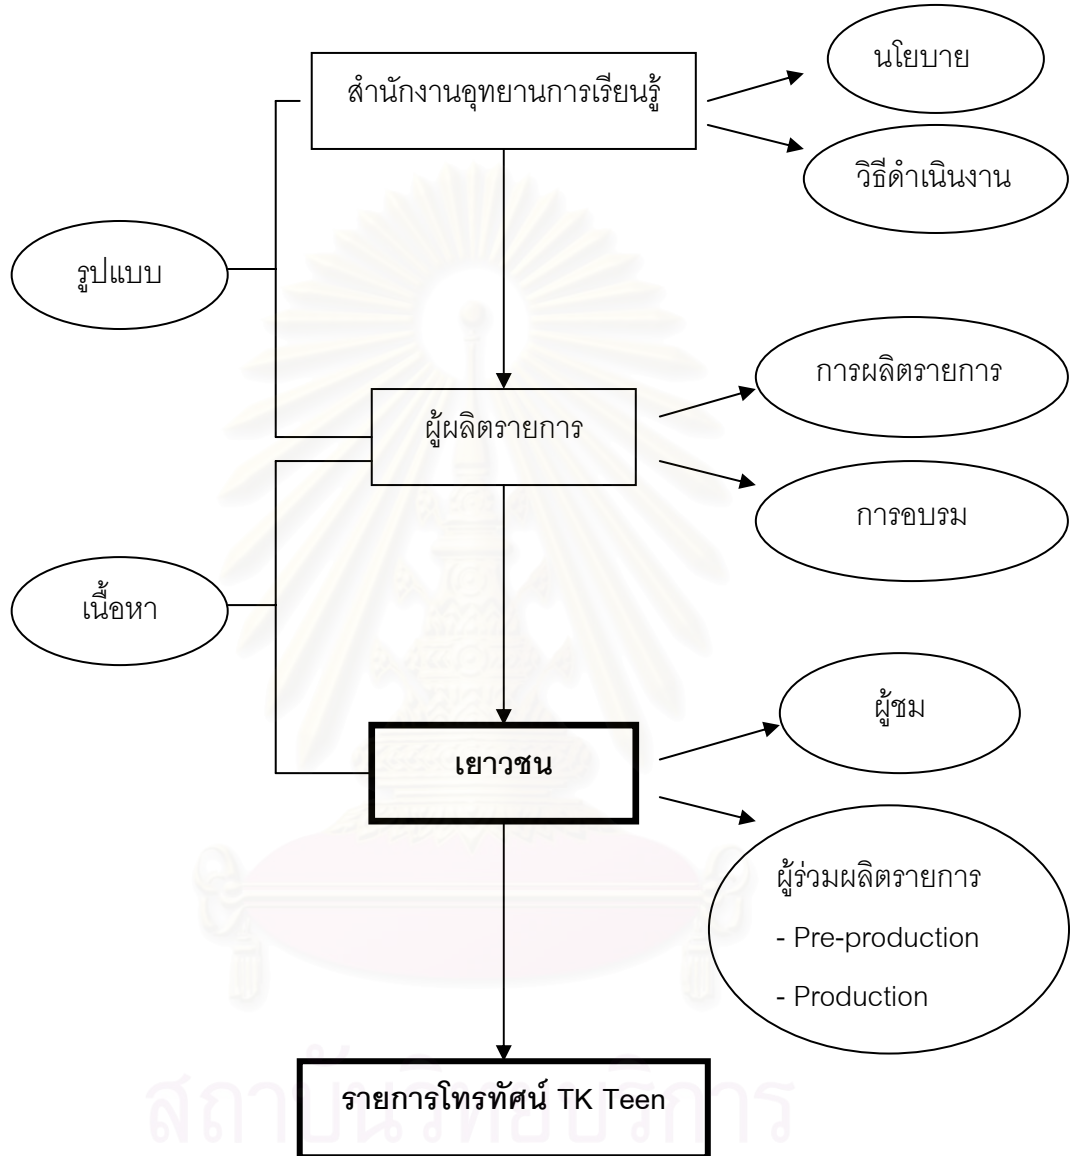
สำนักงานอุทยานการเรียนรู้

นโยบาย

วิธีดำเนินงาน

รูปแบบ

การผลิตรายการ

ผู้ผลิตรายการ

การอบรม

เนื้อหา

ผู้ชม

เยาวชน

ผู้ร่วมผลิตรายการ

- Pre-production

- Production

รายการโทรทัศน์ TK Teen

สถาบันวิทยบริการ